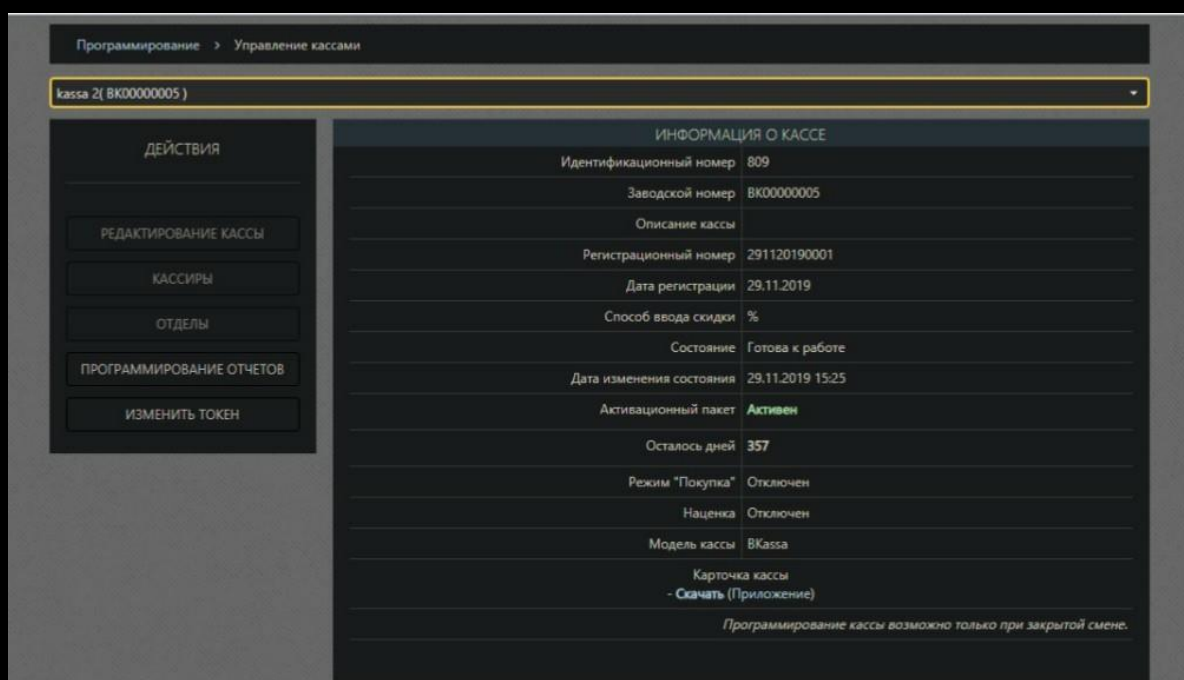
Программирование > Управление кассами

kassa 2( BK00000005 )

ДЕЙСТВИЯ

РЕДАКТИРОВАНИЕ КАССЫ

КАССИРЫ

ОТДЕЛЫ

ПРОГРАММИРОВАНИЕ ОТЧЕТОВ

ИЗМЕНИТЬ ТОКЕН

ИНФОРМАЦИЯ О КАССЕ

| | |
|---|---|
| Идентификационный номер | 809 |
| Заводской номер | BK00000005 |
| Описание кассы | |
| Регистрационный номер | 291120190001 |
| Дата регистрации | 29.11.2019 |
| Способ ввода скидки | % |
| Состояние | Готова к работе |
| Дата изменения состояния | 29.11.2019 15:25 |
| Активационный пакет | Активен |
| Осталось дней | 357 |
| Режим "Покупка" | Отключен |
| Наценка | Отключен |
| Модель кассы | BKassa |

Карточка кассы
- Скачать (Приложение)

Программирование кассы возможно только при закрытой смене.